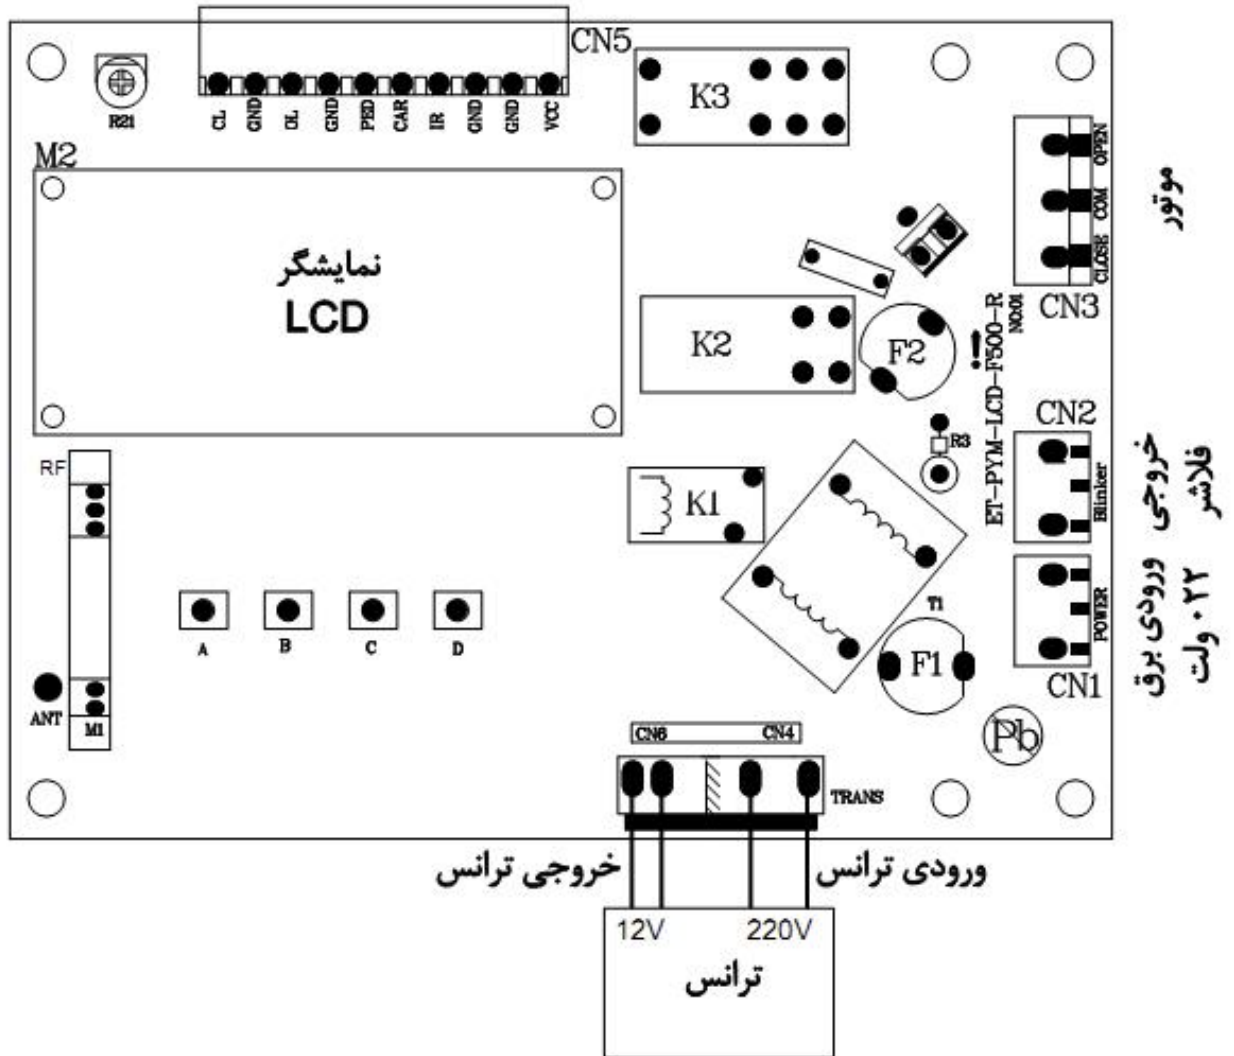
CN5
R21
CL GND OL GND PED CAR IR GND GND VCC
K3
M2
OPEN COM CLOSE
موتور
CN3
نمایشگر
LCD
K2
F2
ET-PYM-LCD-F500-R
N001
CN2
R3
RF
K1
Blinker
خروجی فلاشر
T1
POWER
ورودی برق ۲۲۰ ولت
A B C D
F1
CN1
ANT
M1
CN6 CN4
TRANS
خروجی ترانس
ورودی ترانس
12V 220V
ترانس